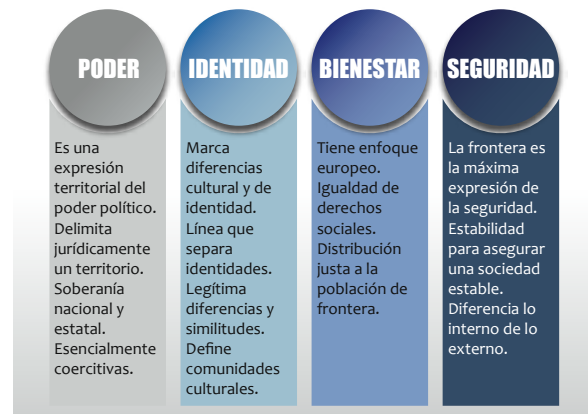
PODER

Es una expresión territorial del poder político. Delimita jurídicamente un territorio. Soberanía nacional y estatal. Esencialmente coercitivas.

IDENTIDAD

Marca diferencias cultural y de identidad. Línea que separa identidades. Legítima diferencias y similitudes. Define comunidades culturales.

BIENESTAR

Tiene enfoque europeo. Igualdad de derechos sociales. Distribución justa a la población de frontera.

SEGURIDAD

La frontera es la máxima expresión de la seguridad. Estabilidad para asegurar una sociedad estable. Diferencia lo interno de lo externo.